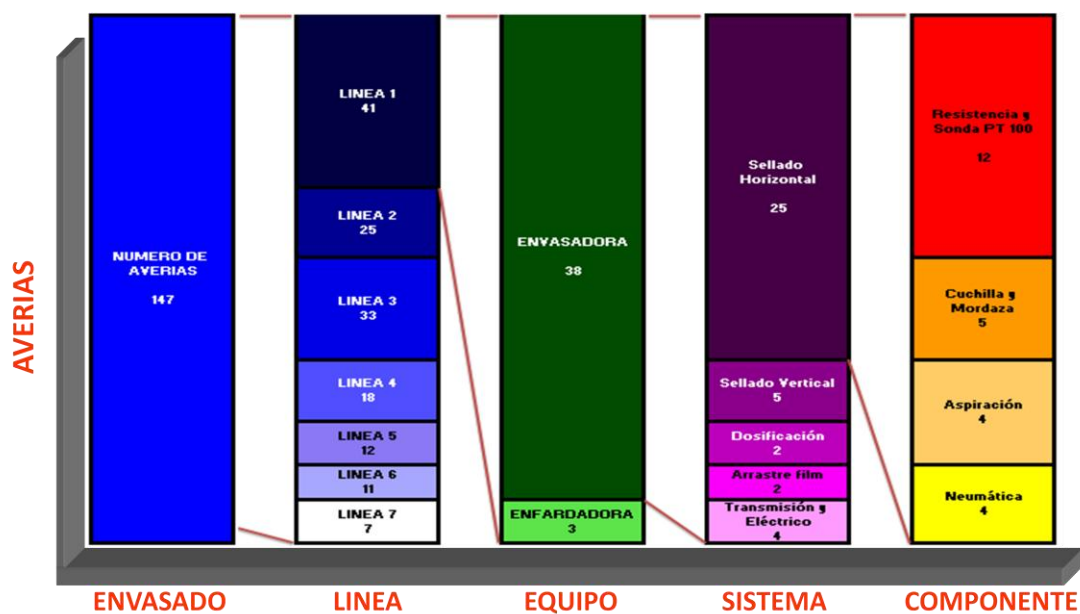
AVERIAS

NUMERO DE AVERIAS
147

LINEA 1
41

LINEA 2
25

LINEA 3
33

LINEA 4
18

LINEA 5
12

LINEA 6
11

LINEA 7
7

ENVASADORA
38

ENFARDADORA
3

Sellado Horizontal
25

Sellado Vertical
5

Dosificación
2

Arrastre film
2

Transmisión y Eléctrico
4

Resistencia y Sonda PT 100
12

Cuchilla y Mordaza
5

Aspiración
4

Neumática
4

ENVASADO
LINEA
EQUIPO
SISTEMA
COMPONENTE